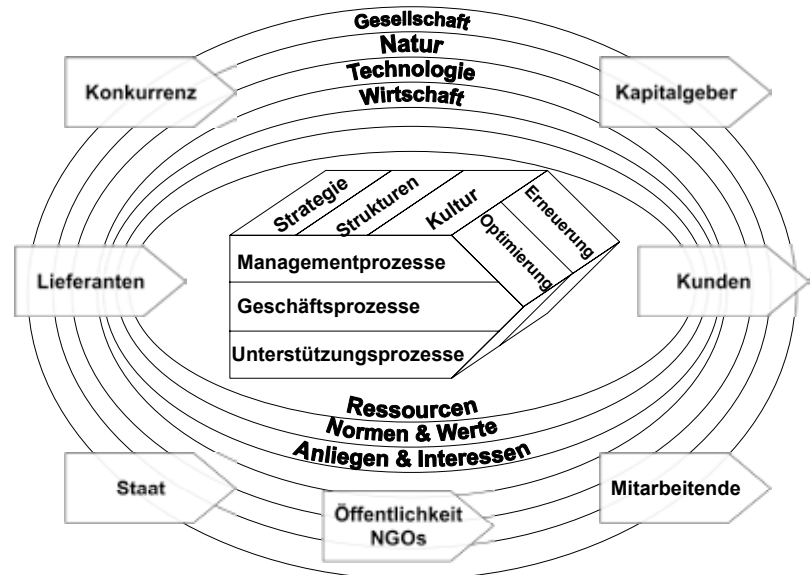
Gesellschaft
Natur
Technologie
Wirtschaft

Konkurrenz

Kapitalgeber

Strategie
Strukturen
Kultur
Erneuerung
Optimierung

Managementprozesse
Geschäftsprozesse
Unterstützungsprozesse

Lieferanten

Kunden

Ressourcen
Normen & Werte
Anliegen & Interessen

Staat

Öffentlichkeit
NGOs

Mitarbeitende